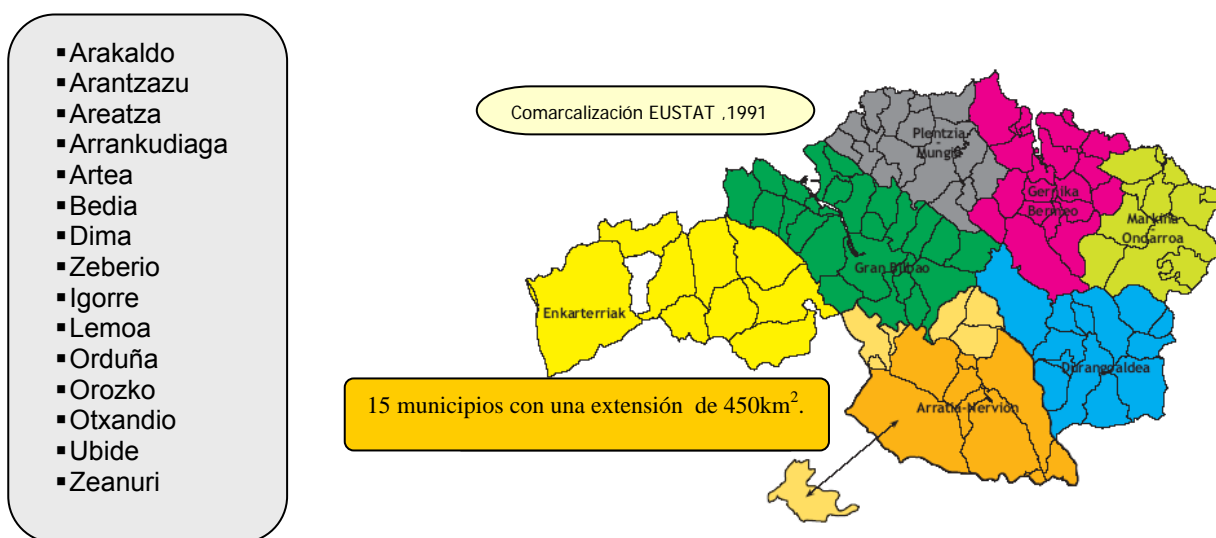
▪Arakaldo
▪Arantzazu
▪Areatza
▪Arrankudiaga
▪Artea
▪Bedia
▪Dima
▪Zeberio
▪Igorre
▪Lemoa
▪Orduña
▪Orozko
▪Otxandio
▪Ubide
▪Zeanuri

Comarcalización EUSTAT ,1991

Plentzia Mungia

Gernika Bermeo

Markina Ondarroa

Gran Bilbao

Enkarterriak

Durangaldea

Arratia-Nervión

15 municipios con una extensión de 450km$^2$.